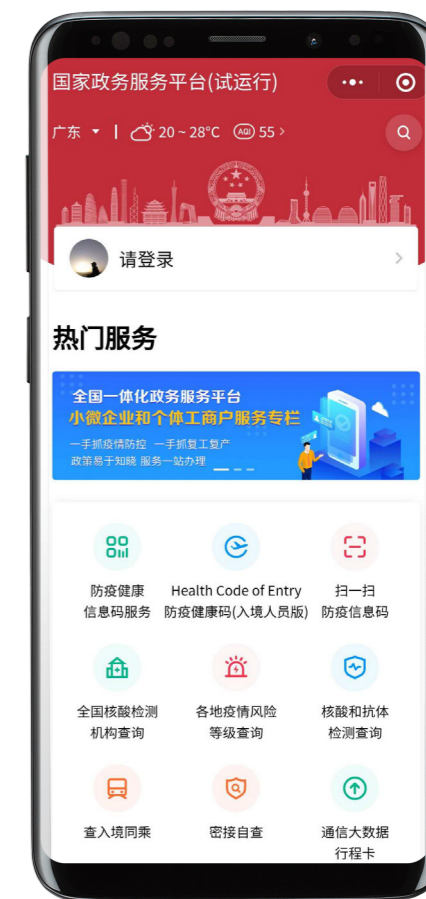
国家政务服务平台(试运行)

广东 | 20 ~ 28°C AQI 55 >

请登录

热门服务

全国一体化政务服务平台
小微企业和个体工商户服务专栏
一手抓疫情防控 一手抓复工复产
政策易于知晓 服务一站办理

防疫健康信息码服务

Health Code of Entry
防疫健康码(入境人员版)

扫一扫
防疫信息码

全国核酸检测机构查询

各地疫情风险等级查询

核酸和抗体检测查询

查入境同乘

密接自查

通信大数据行程卡